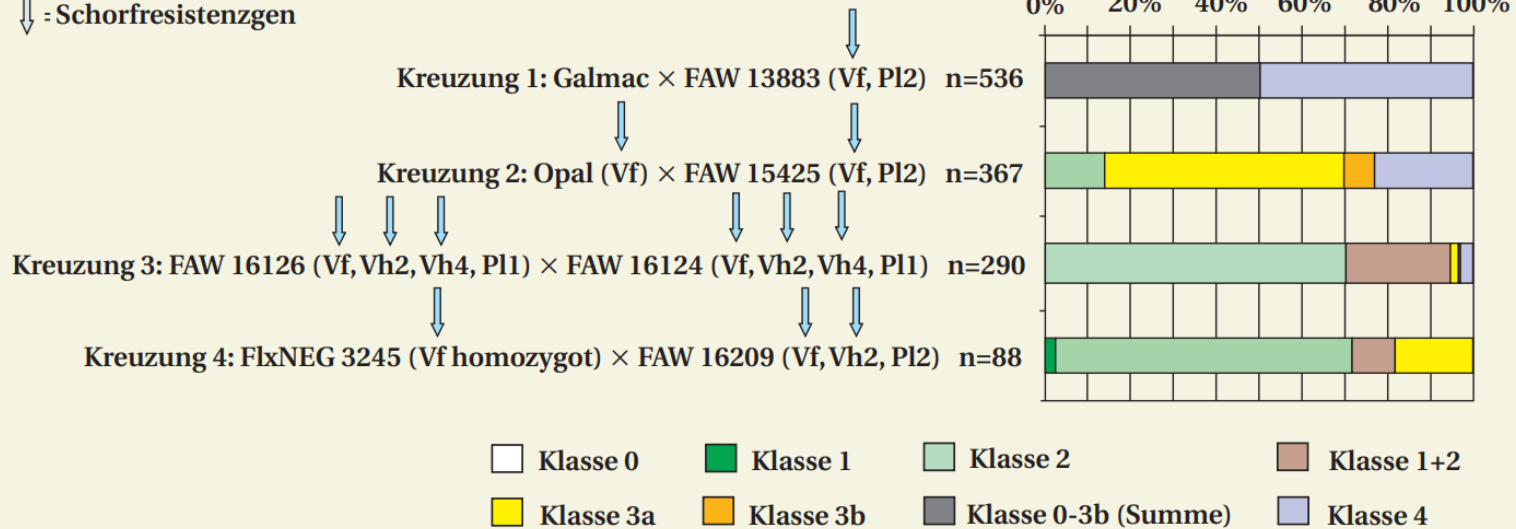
= Schorfresistenzgen

0% 20% 40% 60% 80% 100%

Kreuzung 1: Galmac × FAW 13883 (Vf, Pl2) n=536

Kreuzung 2: Opal (Vf) × FAW 15425 (Vf, Pl2) n=367

Kreuzung 3: FAW 16126 (Vf, Vh2, Vh4, Pl1) × FAW 16124 (Vf, Vh2, Vh4, Pl1) n=290

Kreuzung 4: FlxNEG 3245 (Vf homozygot) × FAW 16209 (Vf, Vh2, Pl2) n=88

Klasse 0
Klasse 1
Klasse 2
Klasse 1+2
Klasse 3a
Klasse 3b
Klasse 0-3b (Summe)
Klasse 4